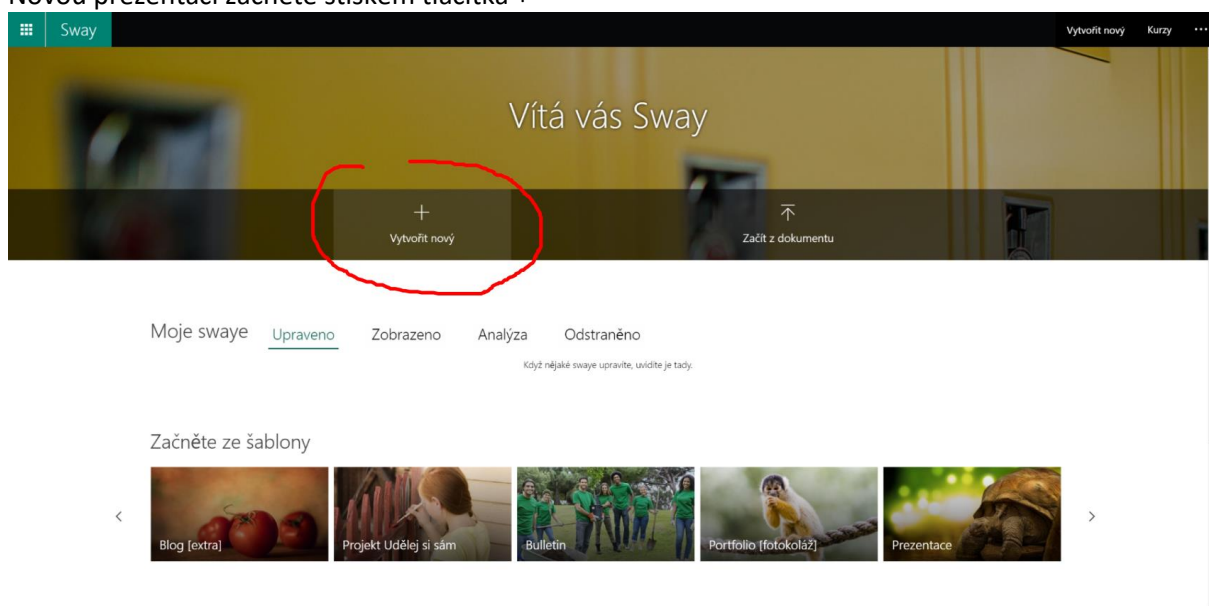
Novou prezentaci začnete stiskem tlačítka :

Sway

Vytvořit nový Kurzy ···

Vítá vás Sway

+
Vytvořit nový

Začít z dokumentu

Moje swaye Upraveno Zobrazeno Analýza Odstraněno

Když nějaké swaye upravíte, uvidíte je tady.

Začněte ze šablony

‹

Blog [extra]

Projekt Udělej si sám

Bulletin

Portfolio [fotokoláž]

Prezentace

›